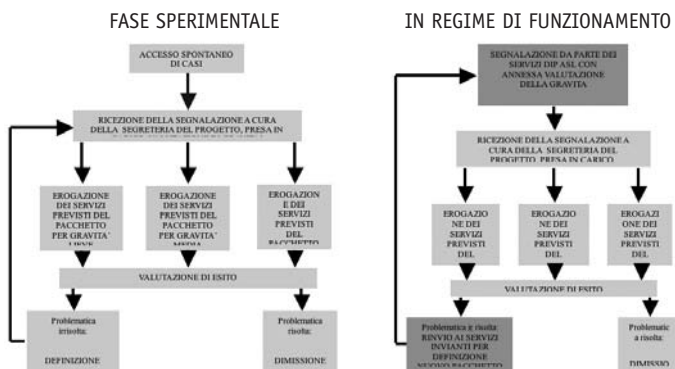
FASE SPERIMENTALE

ACCESSO SPONTANEO DI CASI

RICEZIONE DELLA SEGNALAZIONE A CURA DELLA SEGRETERIA DEL PROGETTO, PRESA IN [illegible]

EROGAZIONE DEI SERVIZI PREVISTI DEL PACCHETTO PER GRAVITA' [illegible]

EROGAZIONE DEI SERVIZI PREVISTI DEL PACCHETTO PER GRAVITA' MEDIA

EROGAZION E DEI SERVIZI PREVISTI DEL PACCHETTO

VALUTAZIONE DI ESITO

Problematica irrisolta: DEFINIZIONE

Problematica risolta: DIMISSIONE

IN REGIME DI FUNZIONAMENTO

SEGNALAZIONE DA PARTE DEI SERVIZI DIP ASL CON ANNESSA VALUTAZIONE DELLA GRAVITA

RICEZIONE DELLA SEGNALAZIONE A CURA DELLA SEGRETERIA DEL PROGETTO, PRESA IN CARICO

EROGAZIO NE DEI SERVIZI PREVISTI DEL

EROGAZIO NE DEI SERVIZI PREVISTI DEL

EROGAZI ONE DEI SERVIZI PREVISTI DEL

VALUTAZIONE DI ESITO

Problematica e risolta: RINVIO AI SERVIZI INVIANTI PER DEFINIZIONE NUOVO PACCHETTO

Problemat a risolta: DIMISSIO